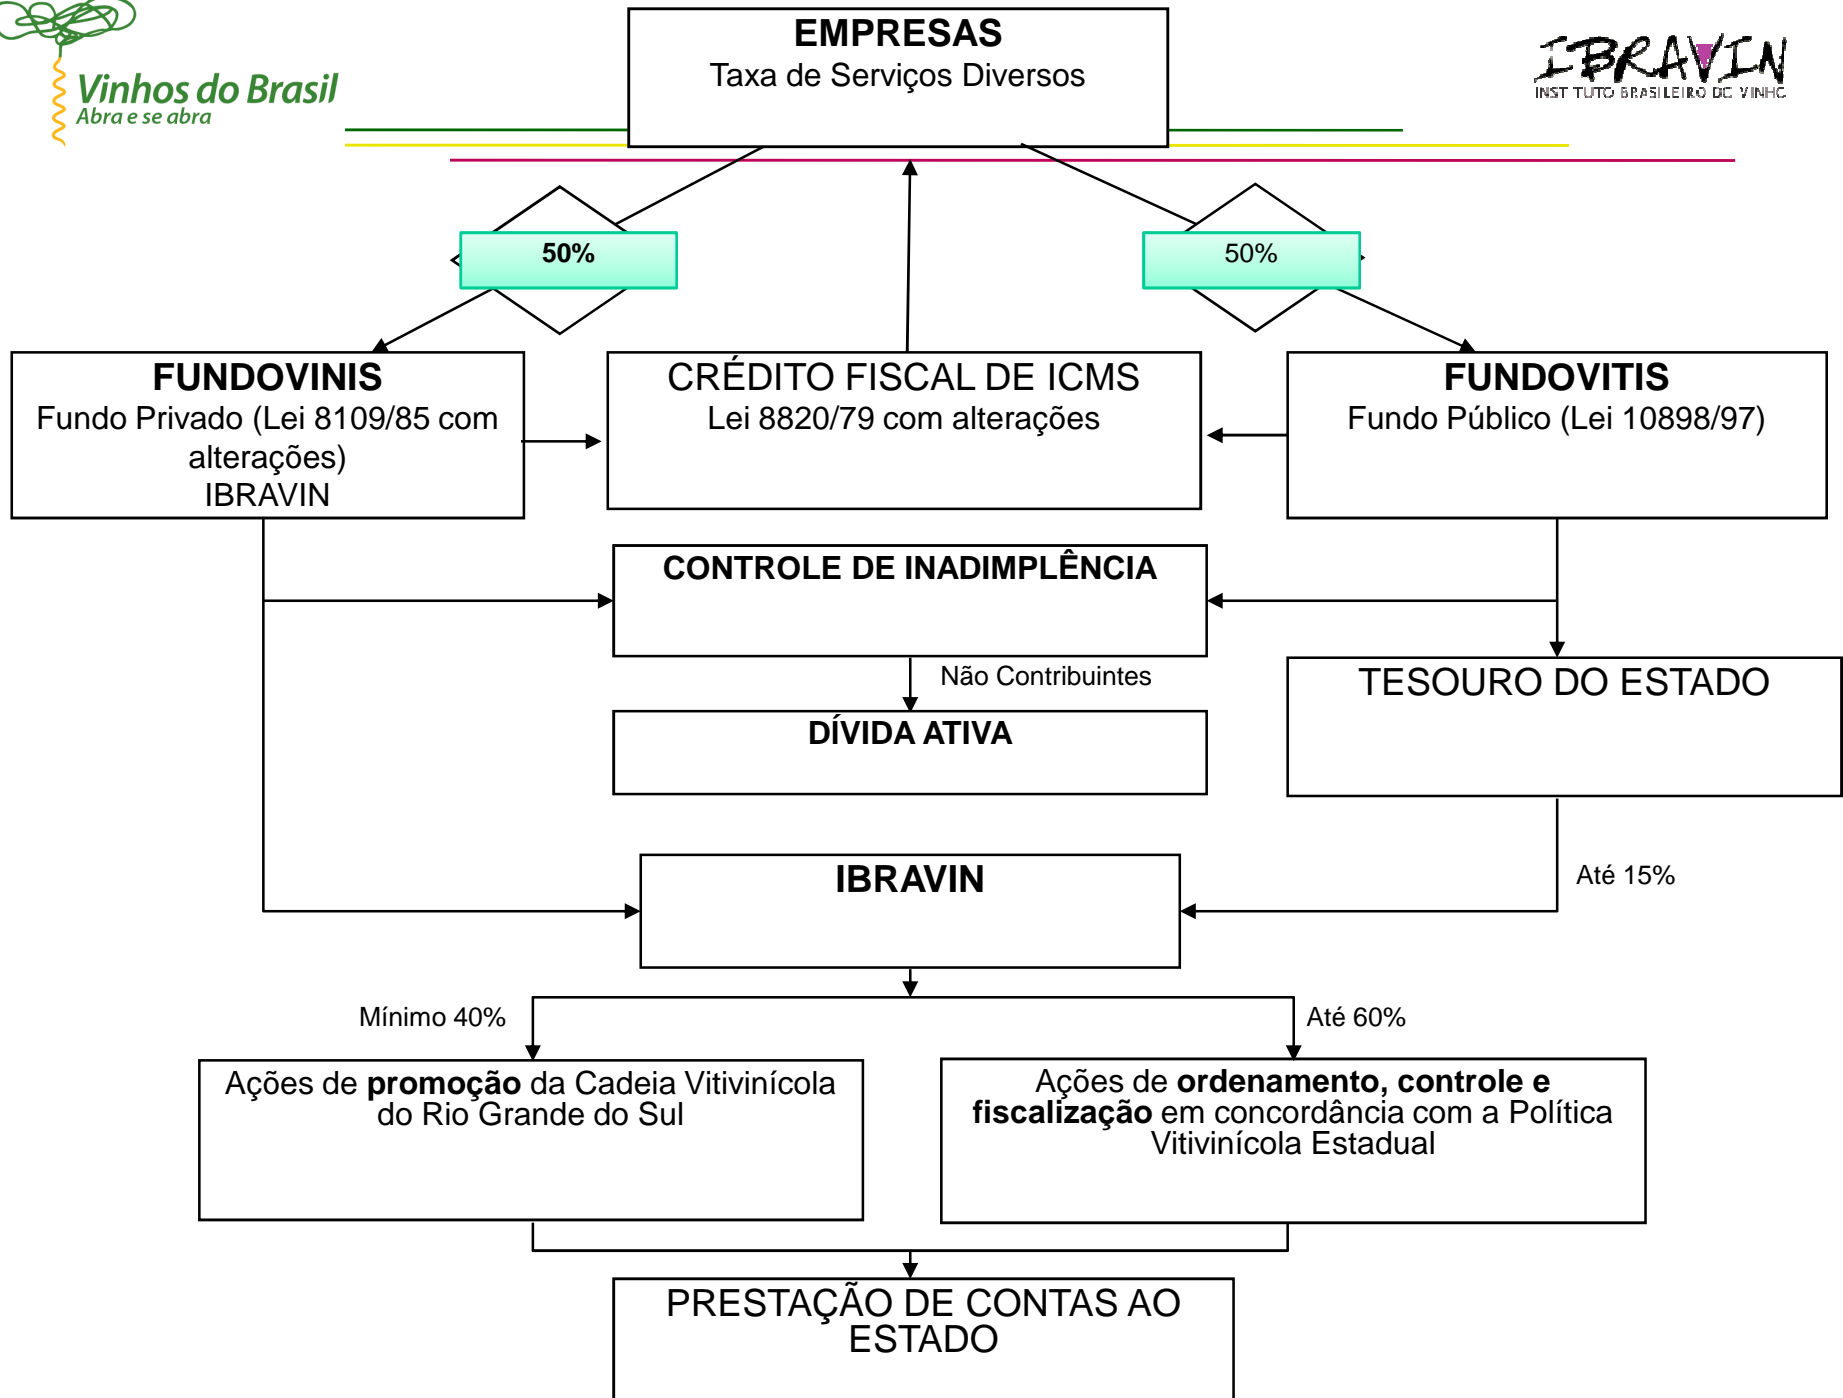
Vinhos do Brasil
Abra e se abra

EMPRESAS
Taxa de Serviços Diversos

IBRAVIN
INSTITUTO BRASILEIRO DO VINHO

50%

50%

FUNDOVINIS
Fundo Privado (Lei 8109/85 com alterações)
IBRAVIN

CRÉDITO FISCAL DE ICMS
Lei 8820/79 com alterações

FUNDOVITIS
Fundo Público (Lei 10898/97)

CONTROLE DE INADIMPLÊNCIA

Não Contribuintes

TESOURO DO ESTADO

DÍVIDA ATIVA

Até 15%

IBRAVIN

Mínimo 40%

Até 60%

Ações de **promoção** da Cadeia Vitivinícola do Rio Grande do Sul

Ações de **ordenamento, controle e fiscalização** em concordância com a Política Vitivinícola Estadual

PRESTAÇÃO DE CONTAS AO ESTADO